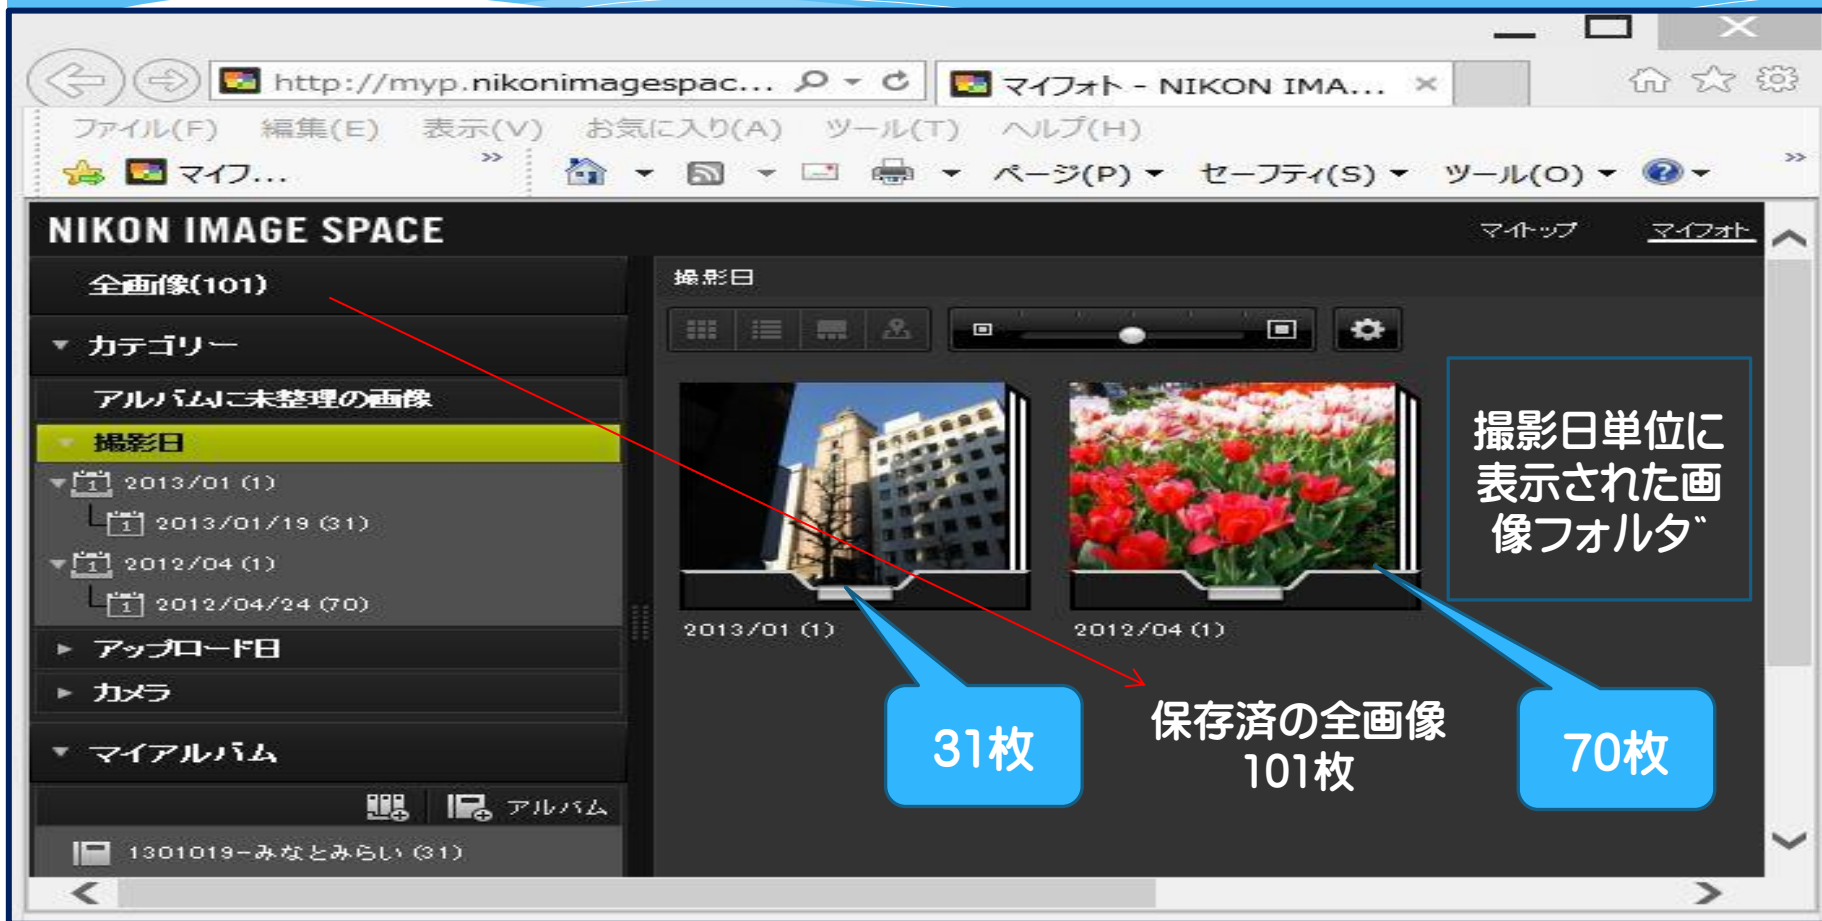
http://myp.nikonimagespac...

マイフォト - NIKON IMA...

ファイル(F) 編集(E) 表示(V) お気に入り(A) ツール(T) ヘルプ(H)

マイフ...

ページ(P) セーフティ(S) ツール(O)

NIKON IMAGE SPACE

マイトップ マイフォト

全画像(101)

カテゴリー

アルバムに未整理の画像

撮影日

2013/01 (1)

2013/01/19 (31)

2012/04 (1)

2012/04/24 (70)

アップロード日

カメラ

マイアルバム

アルバム

1301019-みなとみらい (31)

撮影日

2013/01 (1)

2012/04 (1)

撮影日単位に表示された画像フォルダ

31枚

保存済の全画像 101枚

70枚